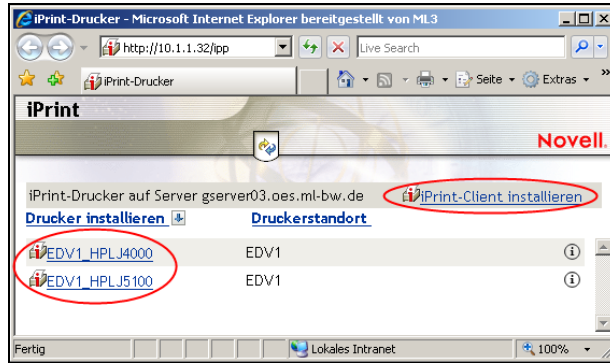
iPrint-Drucker - Microsoft Internet Explorer bereitgestellt von ML3

http://10.1.1.32/ipp

Live Search

iPrint-Drucker

Seite ▾ Extras ▾

iPrint

Novell.

iPrint-Drucker auf Server gserver03.oes.ml-bw.de

iPrint-Client installieren

Drucker installieren

Druckerstandort

| | | |
|---|---|---|
| EDV1_HPLJ4000 | EDV1 | ⓘ |
| EDV1_HPLJ5100 | EDV1 | ⓘ |

Fertig

Lokales Intranet

100%